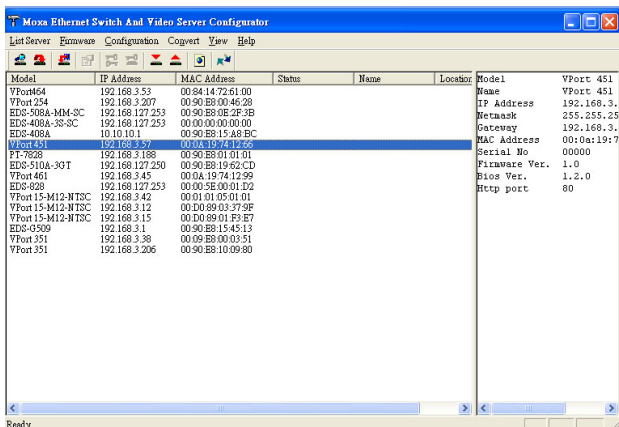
Moxa Ethernet Switch And Video Server Configurator

List Server Firmware Configuration Convert View Help

| Model | IP Address | MAC Address | Status | Name | Location |
|---|---|---|---|---|---|
| VPort464 | 192.168.3.53 | 00:84:14:72:61:00 | | | |
| VPort 254 | 192.168.3.207 | 00:90:E8:00:46:28 | | | |
| EDS-508A-MM-SC | 192.168.127.253 | 00:90:E8:0E:2F:3B | | | |
| EDS-408A-3S-SC | 192.168.127.253 | 00:00:00:00:00:00 | | | |
| EDS-408A | 10.10.10.1 | 00:90:E8:15:A8:BC | | | |
| VPort 451 | 192.168.3.57 | 00:0A:19:74:12:66 | | | |
| PT-7828 | 192.168.3.188 | 00:90:E8:01:01:01 | | | |
| EDS-510A-3GT | 192.168.127.250 | 00:90:E8:19:62:CD | | | |
| VPort 461 | 192.168.3.45 | 00:0A:19:74:12:99 | | | |
| EDS-828 | 192.168.127.253 | 00:00:5E:00:01:D2 | | | |
| VPort 15-M12-NTSC | 192.168.3.42 | 00:01:05:05:01:01 | | | |
| VPort 15-M12-NTSC | 192.168.3.12 | 00:D0:89:03:37:9F | | | |
| VPort 15-M12-NTSC | 192.168.3.15 | 00:D0:89:01:F3:E7 | | | |
| EDS-G509 | 192.168.3.1 | 00:90:E8:15:45:13 | | | |
| VPort 351 | 192.168.3.38 | 00:09:E8:00:03:51 | | | |
| VPort 351 | 192.168.3.206 | 00:90:E8:10:09:80 | | | |

| | |
|---|---|
| Model | VPort 451 |
| Name | VPort 451 |
| IP Address | 192.168.3. |
| Netmask | 255.255.25 |
| Gateway | 192.168.3. |
| MAC Address | 00:0a:19:7 |
| Serial No | 00000 |
| Firmware Ver. | 1.0 |
| Bios Ver. | 1.2.0 |
| Http port | 80 |

Ready